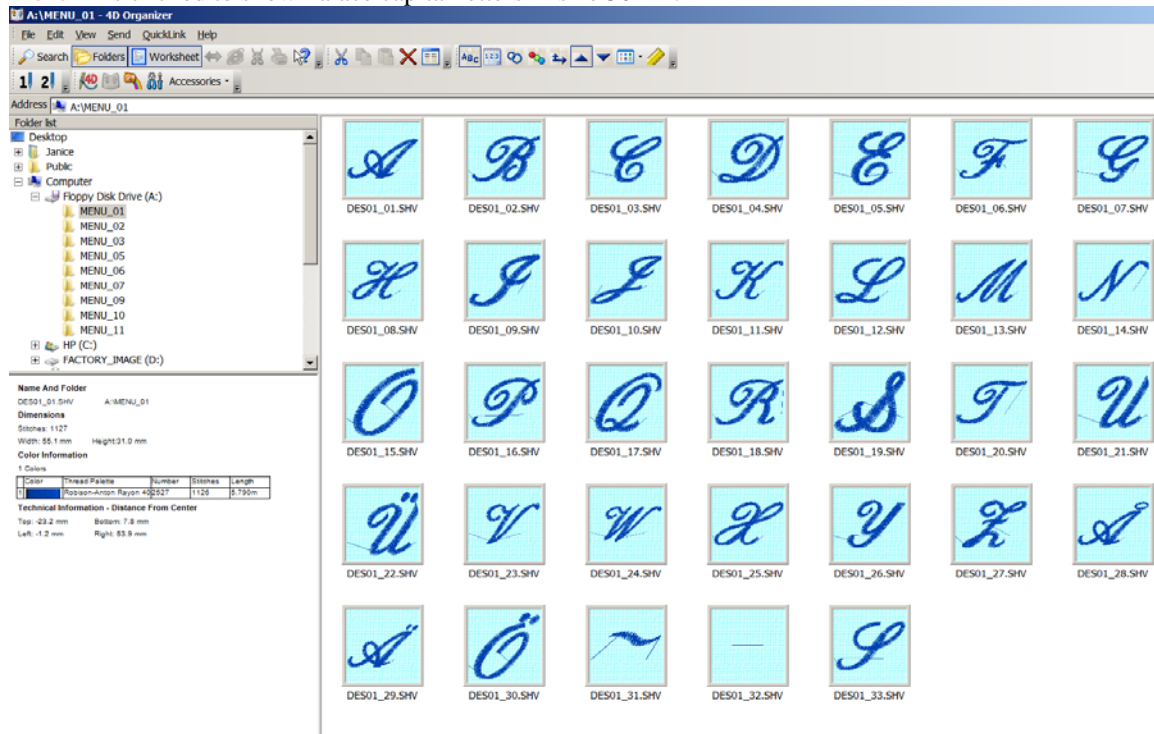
A:\MENU_01 - 4D Organizer

File Edit View Send QuickLink Help

Search Folders Worksheet

1 2 Accessories

Address A:\MENU_01

Folder list

Desktop
Janice
Public
Computer
Floppy Disk Drive (A:)
MENU_01
MENU_02
MENU_03
MENU_05
MENU_06
MENU_07
MENU_09
MENU_10
MENU_11
HP (C:)
FACTORY_IMAGE (D:)

Name And Folder
DES01_01.SHV A:\MENU_01
Dimensions
Stitches: 1127
Width: 55.1 mm Height:31.0 mm
Color Information
1 Colors

| | Color | Thread Palette | Number | Stitches | Length |
|---|---|---|---|---|---|
| 1 | | Robison-Anton Rayon 40 | 2527 | 1126 | 5.790m |

Technical Information - Distance From Center
Top: -23.2 mm Bottom: 7.8 mm
Left: -1.2 mm Right: 53.9 mm

A DES01_01.SHV
B DES01_02.SHV
C DES01_03.SHV
D DES01_04.SHV
E DES01_05.SHV
F DES01_06.SHV
G DES01_07.SHV
H DES01_08.SHV
I DES01_09.SHV
J DES01_10.SHV
K DES01_11.SHV
L DES01_12.SHV
M DES01_13.SHV
N DES01_14.SHV
O DES01_15.SHV
P DES01_16.SHV
Q DES01_17.SHV
R DES01_18.SHV
S DES01_19.SHV
T DES01_20.SHV
U DES01_21.SHV
Ü DES01_22.SHV
V DES01_23.SHV
W DES01_24.SHV
X DES01_25.SHV
Y DES01_26.SHV
Z DES01_27.SHV
Å DES01_28.SHV
Ä DES01_29.SHV
Ö DES01_30.SHV
DES01_31.SHV
DES01_32.SHV
S DES01_33.SHV